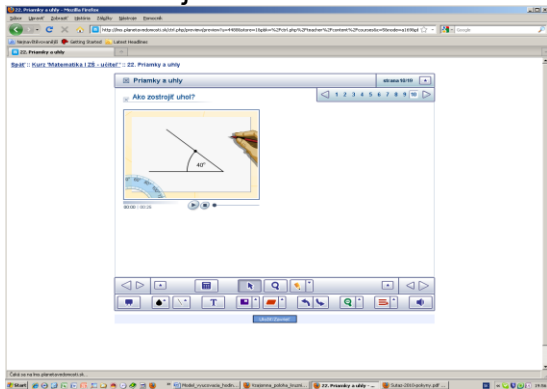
22. Priamky a uhly - Mozilla Firefox

Súbor Upraviť Zobraziť História Záložky Nástroje Pomocník

Najnavštevovanejšie Getting Started Latest Headlines

22. Priamky a uhly

Späť :: Kurz "Matematika I ZŠ - učiteľ" :: 22. Priamky a uhly

Priamky a uhly

strana 10/10

1 2 3 4 5 6 7 8 9 10

Ako zostrojiť uhol?

40°

00:00 — 00:16

Uložiť Zavrieť

Čaká sa na lms.planetavedomosti.sk...

Start

22. Priamky a uhly